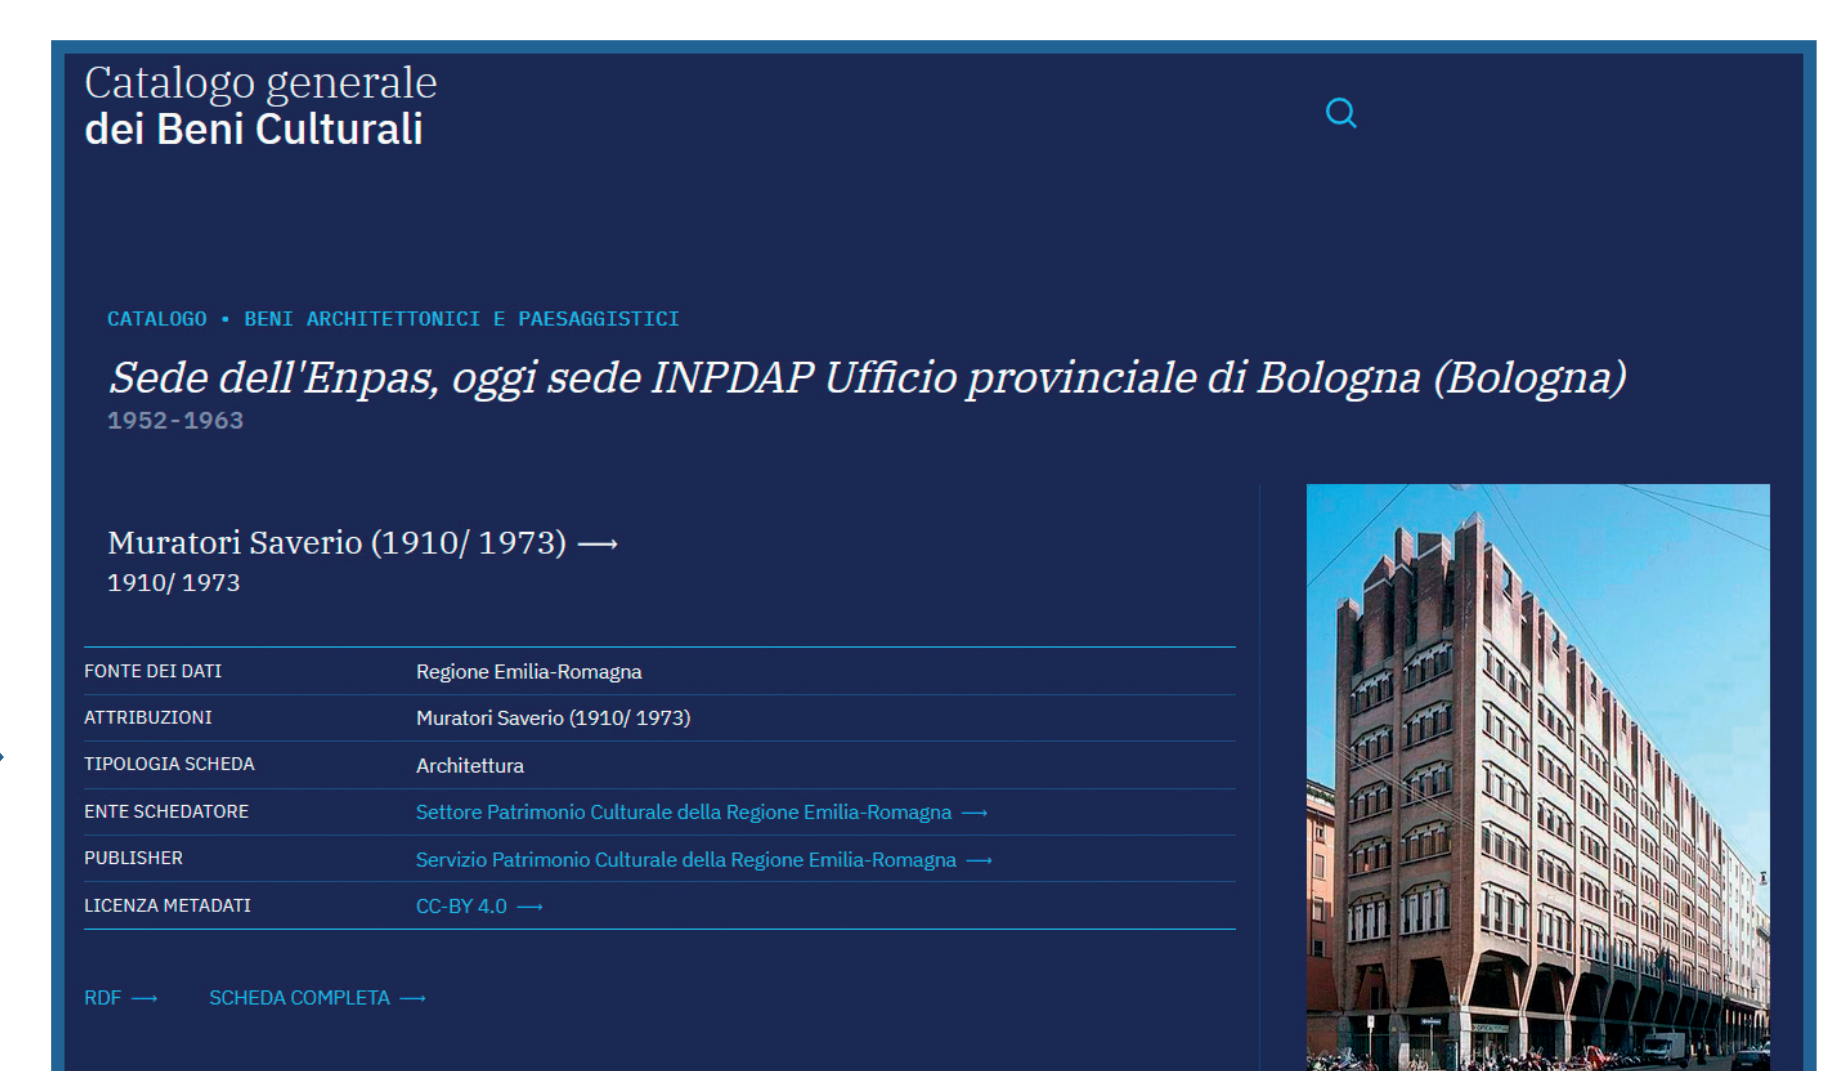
Catalogo generale
dei Beni Culturali

CATALOGO • BENI ARCHITETTONICI E PAESAGGISTICI

Sede dell'Enpas, oggi sede INPDAP Ufficio provinciale di Bologna (Bologna)
1952-1963

Muratori Saverio (1910/ 1973) ⟶
1910/ 1973

| FONTE DEI DATI | Regione Emilia-Romagna |
|---|---|
| ATTRIBUZIONI | Muratori Saverio (1910/ 1973) |
| TIPOLOGIA SCHEDA | Architettura |
| ENTE SCHEDATORE | Settore Patrimonio Culturale della Regione Emilia-Romagna ⟶ |
| PUBLISHER | Servizio Patrimonio Culturale della Regione Emilia-Romagna ⟶ |
| LICENZA METADATI | CC-BY 4.0 ⟶ |

RDF ⟶ SCHEDA COMPLETA ⟶